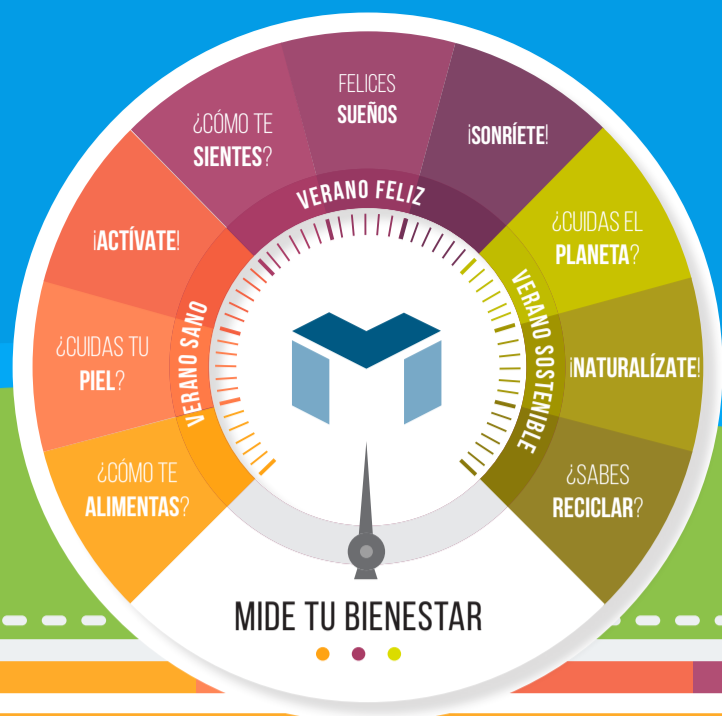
FELICES SUEÑOS

¿CÓMO TE SIENTES?

¡SONRÍETE!

VERANO FELIZ

¡ACTÍVATE!

¿CUIDAS EL PLANETA?

VERANO SANO

VERANO SOSTENIBLE

¿CUIDAS TU PIEL?

¡NATURALÍZATE!

¿CÓMO TE ALIMENTAS?

¿SABES RECICLAR?

MIDE TU BIENESTAR